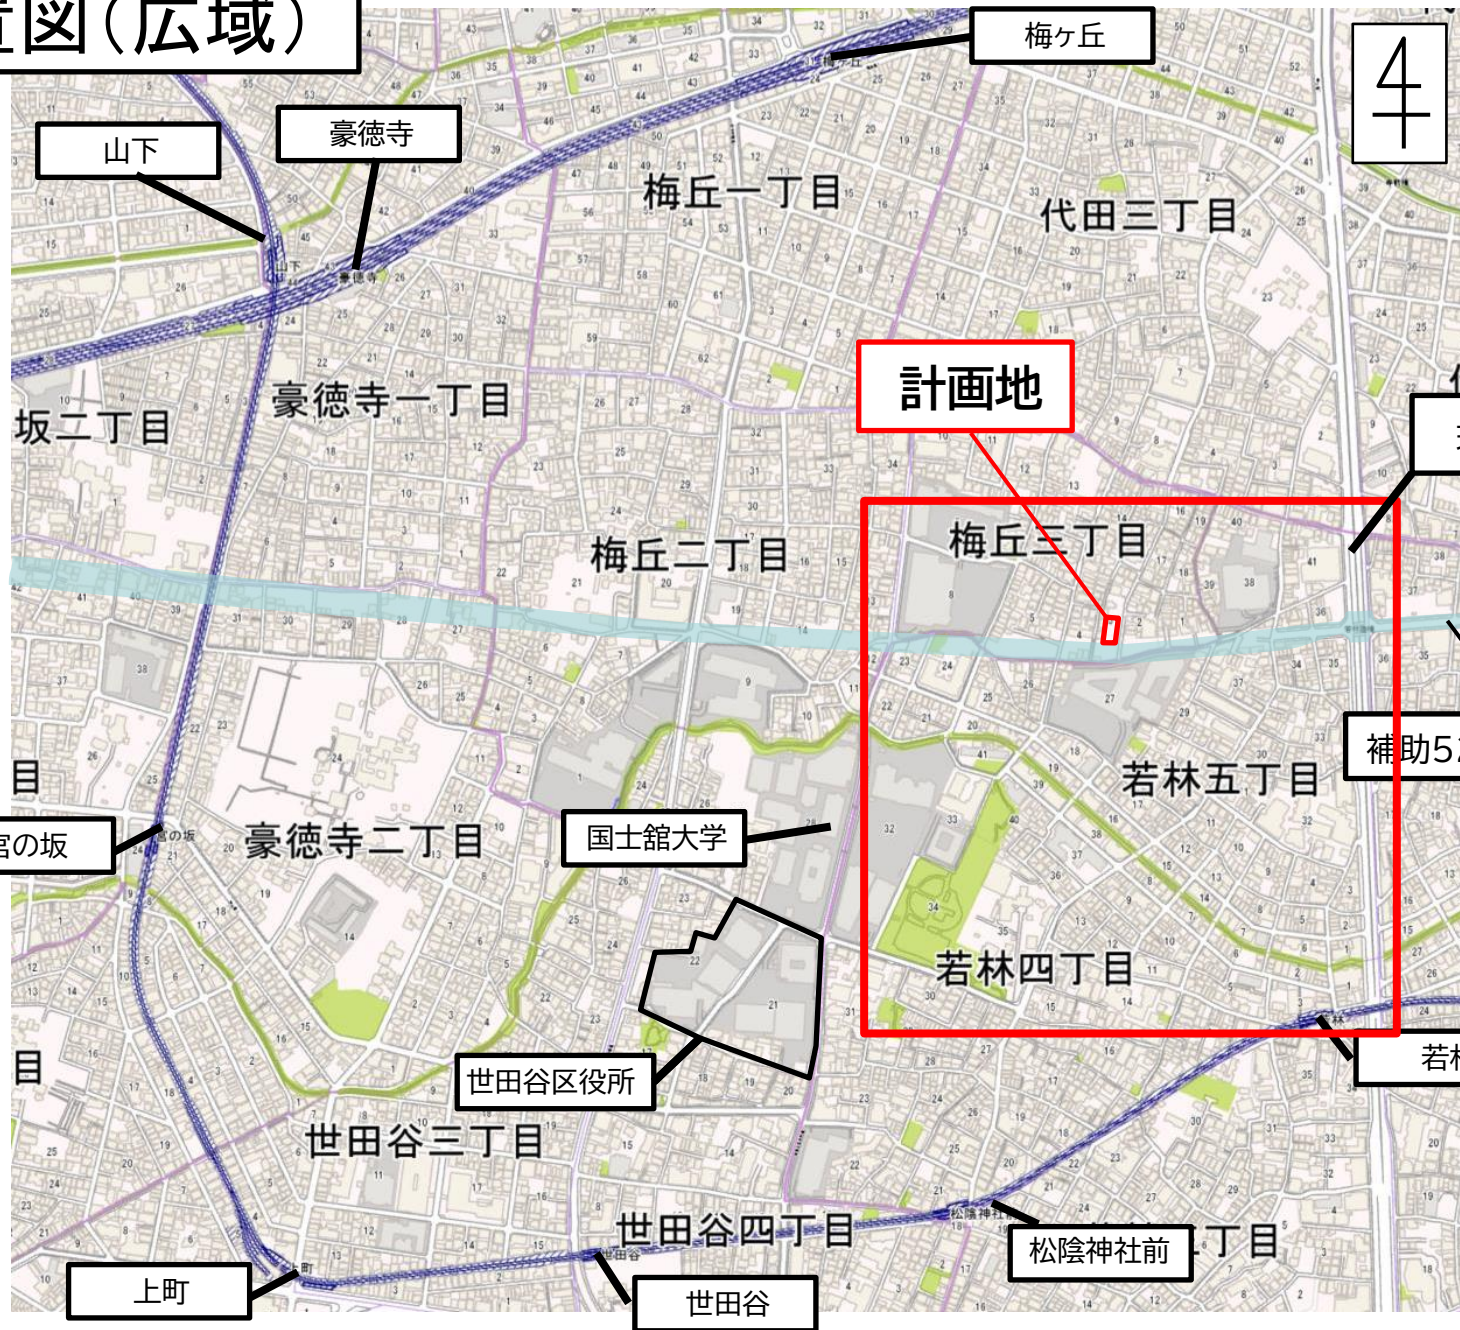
置図（広域）

梅ヶ丘

山下

豪徳寺

梅丘一丁目

代田三丁目

計画地

豪徳寺一丁目

坂二丁目

梅丘二丁目

梅丘三丁目

補助5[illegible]

若林五丁目

目

宮の坂

豪徳寺二丁目

国士舘大学

若林四丁目

目

世田谷区役所

若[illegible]

世田谷三丁目

世田谷四丁目

松陰神社前

丁目

上町

世田谷